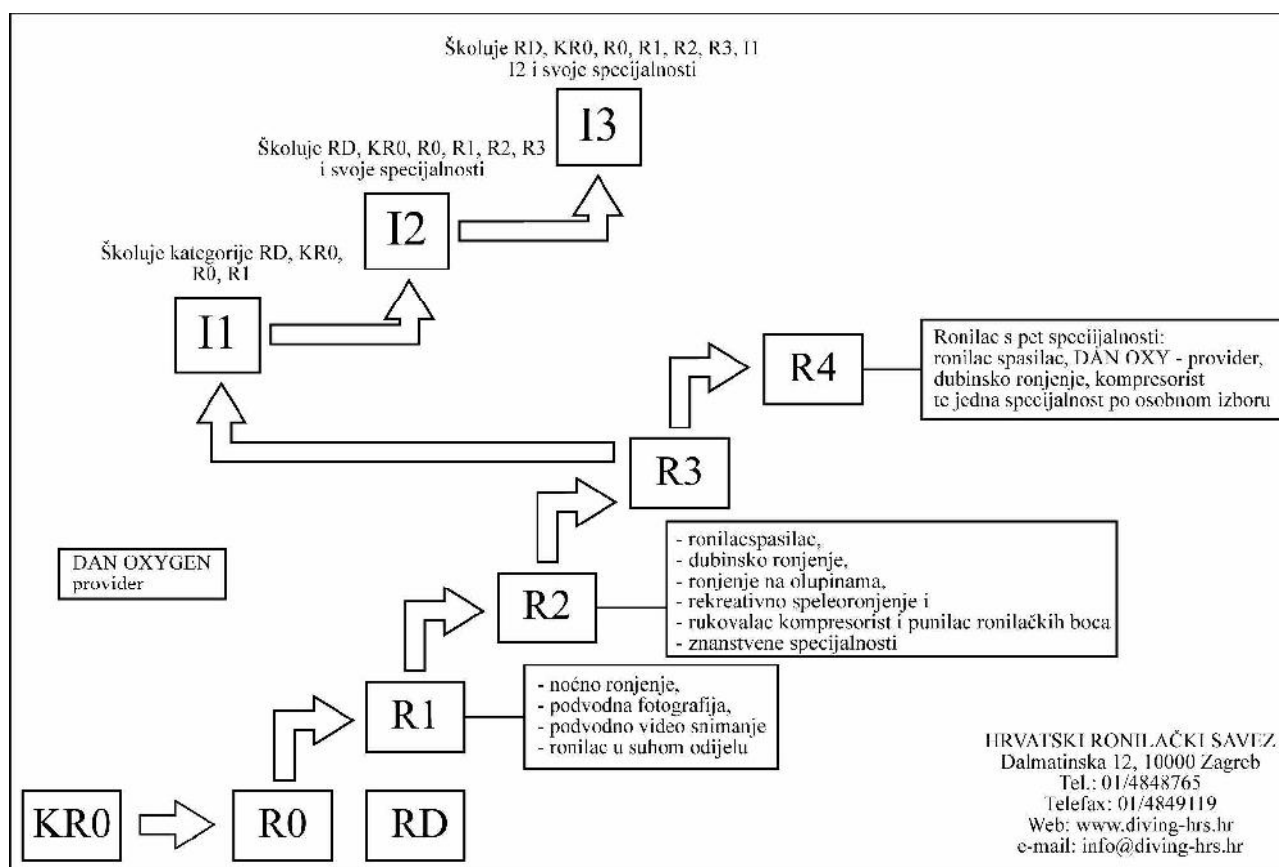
Školuje RD, KR0, R0, R1, R2, R3, I1
I2 i svoje specijalnosti

I3

Školuje RD, KR0, R0, R1, R2, R3
i svoje specijalnosti

I2

Školuje kategorije RD, KR0, R0, R1

I1

R4

Ronilac s pet specijalnosti:
ronilac spasilac, DAN OXY - provider, dubinsko ronjenje, kompresorist te jedna specijalnost po osobnom izboru

R3

DAN OXYGEN
provider

R2

- ronilacspasilac,
- dubinsko ronjenje,
- ronjenje na olupinama,
- rekreativno speleoronjenje i
- rukovalac kompresorist i punilac ronilačkih boca
- znanstvene specijalnosti

R1

- noćno ronjenje,
- podvodna fotografija,
- podvodno video snimanje
- ronilac u suhom odijelu

HRVATSKI RONILAČKI SAVEZ
Dalmatinska 12, 10000 Zagreb
Tel.: 01/4848765
Telefax: 01/4849119
Web: www.diving-hrs.hr
e-mail: info@diving-hrs.hr

KR0

R0

RD